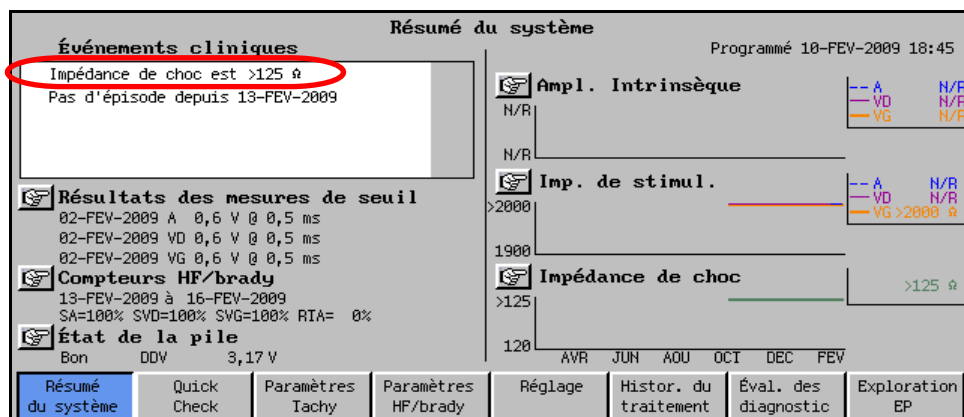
Résumé du système

Événements cliniques

Programmé 10-FEV-2009 18:45

Impédance de choc est >125 Ω
Pas d'épisode depuis 13-FEV-2009

Ampl. Intrinsèque

N/R
N/R

-- A N/R
— VD N/R
— VG N/R

Imp. de stimul.

>2000
1900

-- A N/R
— VD N/R
— VG >2000 Ω

Impédance de choc

>125
120

>125 Ω

AVR JUN AOU OCT DEC FEV

Résultats des mesures de seuil
02-FEV-2009 A 0,6 V @ 0,5 ms
02-FEV-2009 VD 0,6 V @ 0,5 ms
02-FEV-2009 VG 0,6 V @ 0,5 ms

Compteurs HF/brady
13-FEV-2009 à 16-FEV-2009
SA=100% SVD=100% SVG=100% RTA= 0%

État de la pile
Bon DDV 3,17 V

Résumé du système | Quick Check | Paramètres Tachy | Paramètres HF/brady | Réglage | Histor. du traitement | Éval. des diagnostic | Exploration EP